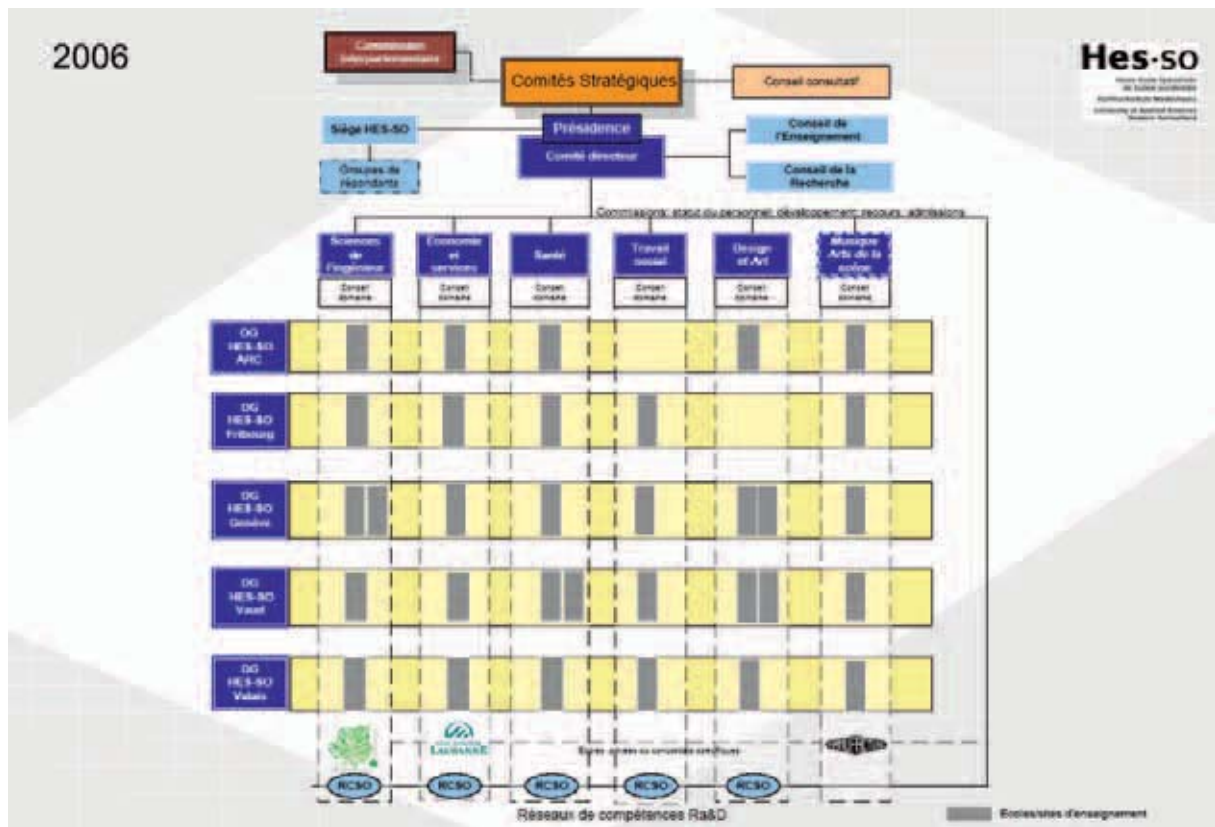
2006

Commission interparlementaire

Comités Stratégiques

Conseil consultatif

Hes·so
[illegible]

Siège HES-SO

Présidence

Comité directeur

Conseil de l'Enseignement

Conseil de la Recherche

Groupes de répondants

Commissions: statut du personnel; développement; recours; admissions

Sciences de l'ingénieur

Economie et services

Santé

Travail social

Design et Art

Musique Arts de la scène

Conseil domaine

Conseil domaine

Conseil domaine

Conseil domaine

Conseil domaine

Conseil domaine

DG HES-SO ARC

DG HES-SO Fribourg

DG HES-SO Genève

DG HES-SO Vaud

DG HES-SO Valais

LAUSANNE

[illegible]

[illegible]

RCSO

RCSO

RCSO

RCSO

RCSO

Réseaux de compétences Ra&D

Ecoles/sites d'enseignement